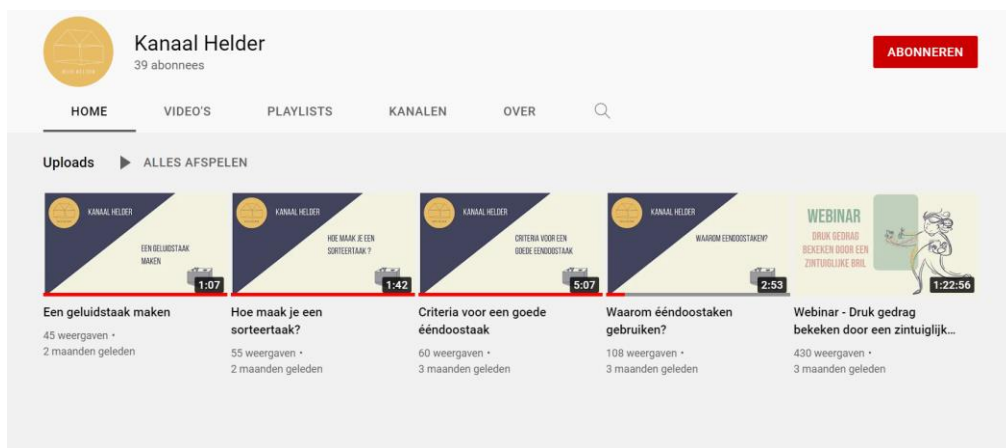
Kanaal Helder
39 abonnees

ABONNEREN

HOME VIDEO'S PLAYLISTS KANALEN OVER

Uploads ALLES AFSPELEN

KANAAL HELDER
EEN GELUIDSTAAK MAKEN
1:07
Een geluidstaak maken
45 weergaven • 2 maanden geleden

KANAAL HELDER
HOE MAAK JE EEN SORTEERTAAK ?
1:42
Hoe maak je een sorteertaak?
55 weergaven • 2 maanden geleden

KANAAL HELDER
CRITERIA VOOR EEN GOEDE EENDOOSTAAK
5:07
Criteria voor een goede ééndoostaak
60 weergaven • 3 maanden geleden

KANAAL HELDER
WAAROM EENDOOSTAKEN?
2:53
Waarom ééndoostaken gebruiken?
108 weergaven • 3 maanden geleden

WEBINAR
DRUK GEDRAG BEKEKEN DOOR EEN ZINTUIGLIJKE BRIL
1:22:56
Webinar - Druk gedrag bekeken door een zintuiglijk...
430 weergaven • 3 maanden geleden